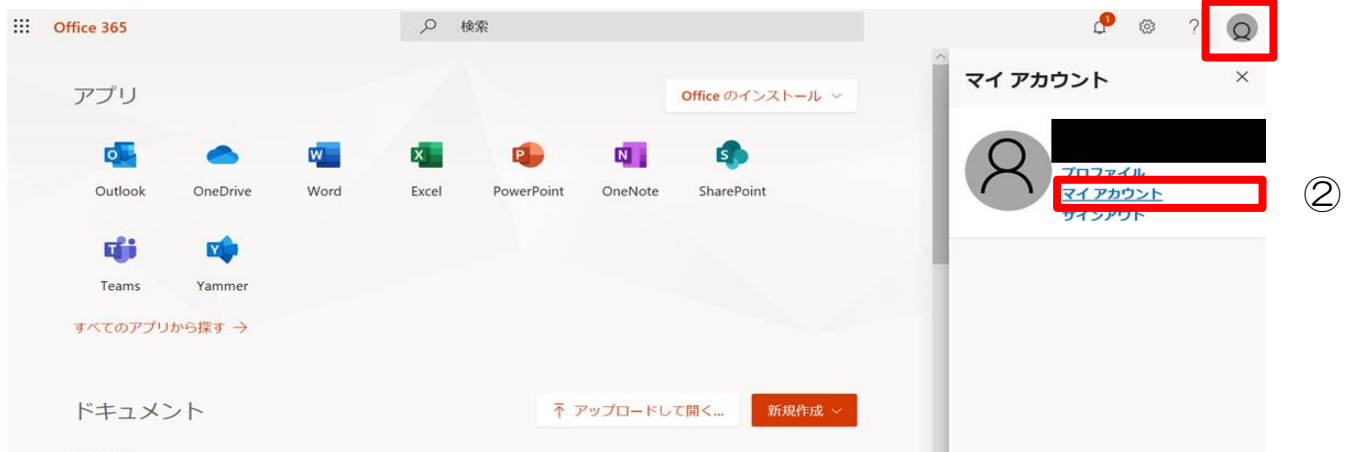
Office 365

検索

1

?

アプリ

Office のインストール

Outlook
OneDrive
Word
Excel
PowerPoint
OneNote
SharePoint
Teams
Yammer

すべてのアプリから探す →

ドキュメント

アップロードして開く...

新規作成

マイ アカウント

プロファイル
マイ アカウント
サインアウト

②